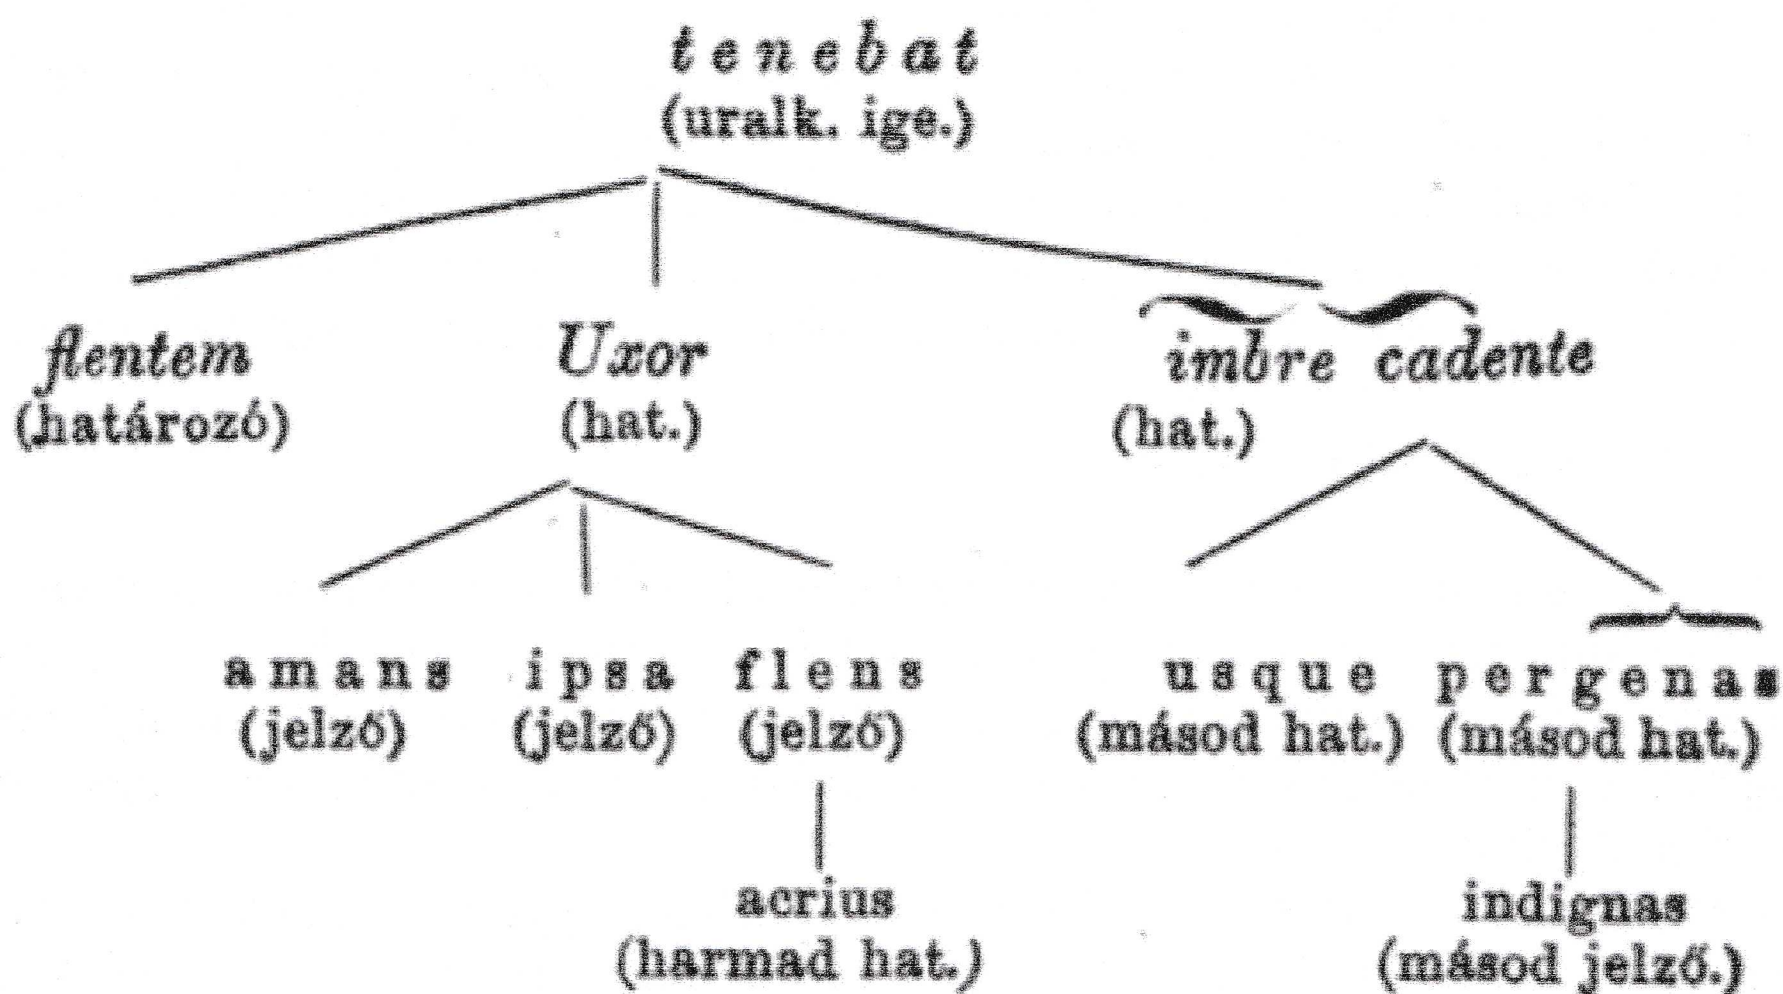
tenebat
(uralk. ige.)

flentem
(határozó)

Uxor
(hat.)

imbre cadente
(hat.)

amans
(jelző)

ipsa
(jelző)

flens
(jelző)

acrius
(harmad hat.)

usque
(másod hat.)

pergenas
(másod hat.)

indignas
(másod jelző.)